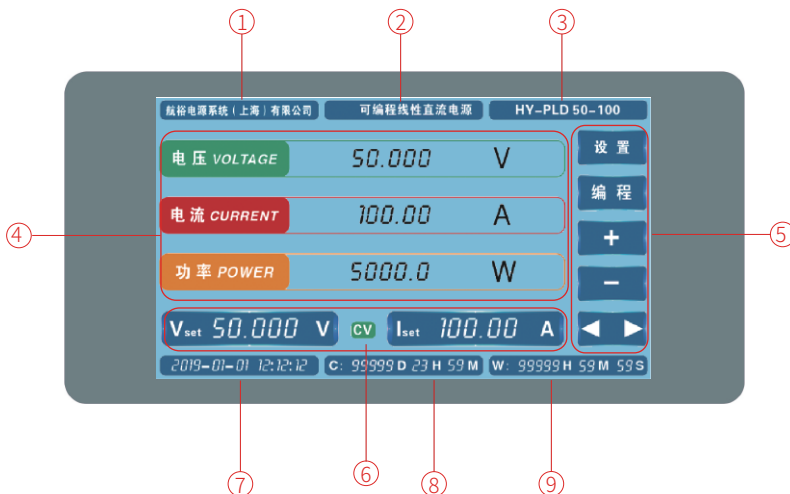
①
②
③
航裕电源系统（上海）有限公司
可编程线性直流电源
HY-PLD 50-100
④
电压 VOLTAGE
50.000
V
电流 CURRENT
100.00
A
功率 POWER
5000.0
W
设 置
编 程
+
−
◀ ▶
⑤
$V_{set}$ 50.000 V
CV
$I_{set}$ 100.00 A
2019-01-01 12:12:12
C: 99999 D 23 H 59 M
W: 99999 H 59 M 59 S
⑦
⑥
⑧
⑨